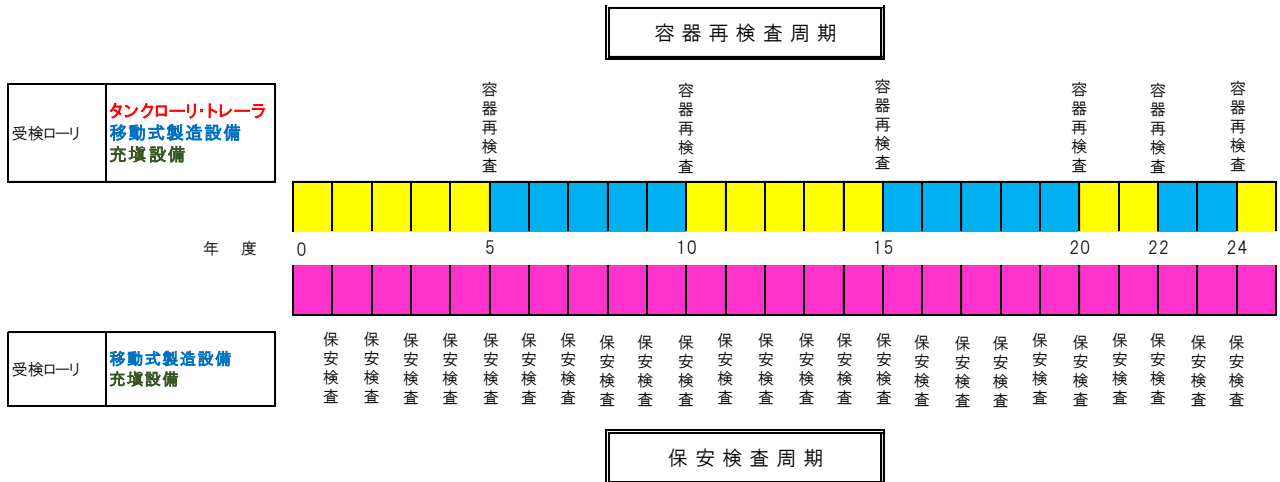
容器再検査周期

受検ローリ

タンクローリ・トレーラ
移動式製造設備
充填設備

容器再検査

容器再検査

容器再検査

容器再検査

容器再検査

容器再検査

年　度

0

5

10

15

20

22

24

受検ローリ

移動式製造設備
充填設備

保安検査　保安検査　保安検査　保安検査　保安検査　保安検査　保安検査　保安検査　保安検査　保安検査　保安検査　保安検査　保安検査　保安検査　保安検査　保安検査　保安検査　保安検査　保安検査　保安検査　保安検査　保安検査　保安検査　保安検査

保安検査周期